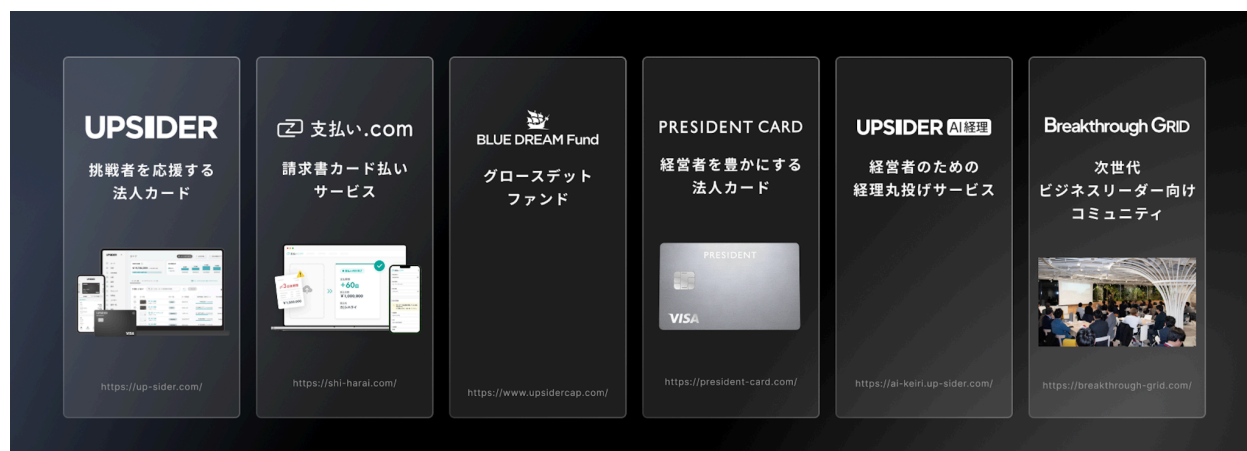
UPSIDER

挑戦者を応援する法人カード

https://up-sider.com/

支払い.com

請求書カード払いサービス

https://shi-harai.com/

BLUE DREAM Fund

グロースデットファンド

https://www.upsidercap.com/

PRESIDENT CARD

経営者を豊かにする法人カード

PRESIDENT

VISA

https://president-card.com/

UPSIDER AI経理

経営者のための経理丸投げサービス

https://ai-keiri.up-sider.com/

Breakthrough GRID

次世代ビジネスリーダー向けコミュニティ

https://breakthrough-grid.com/